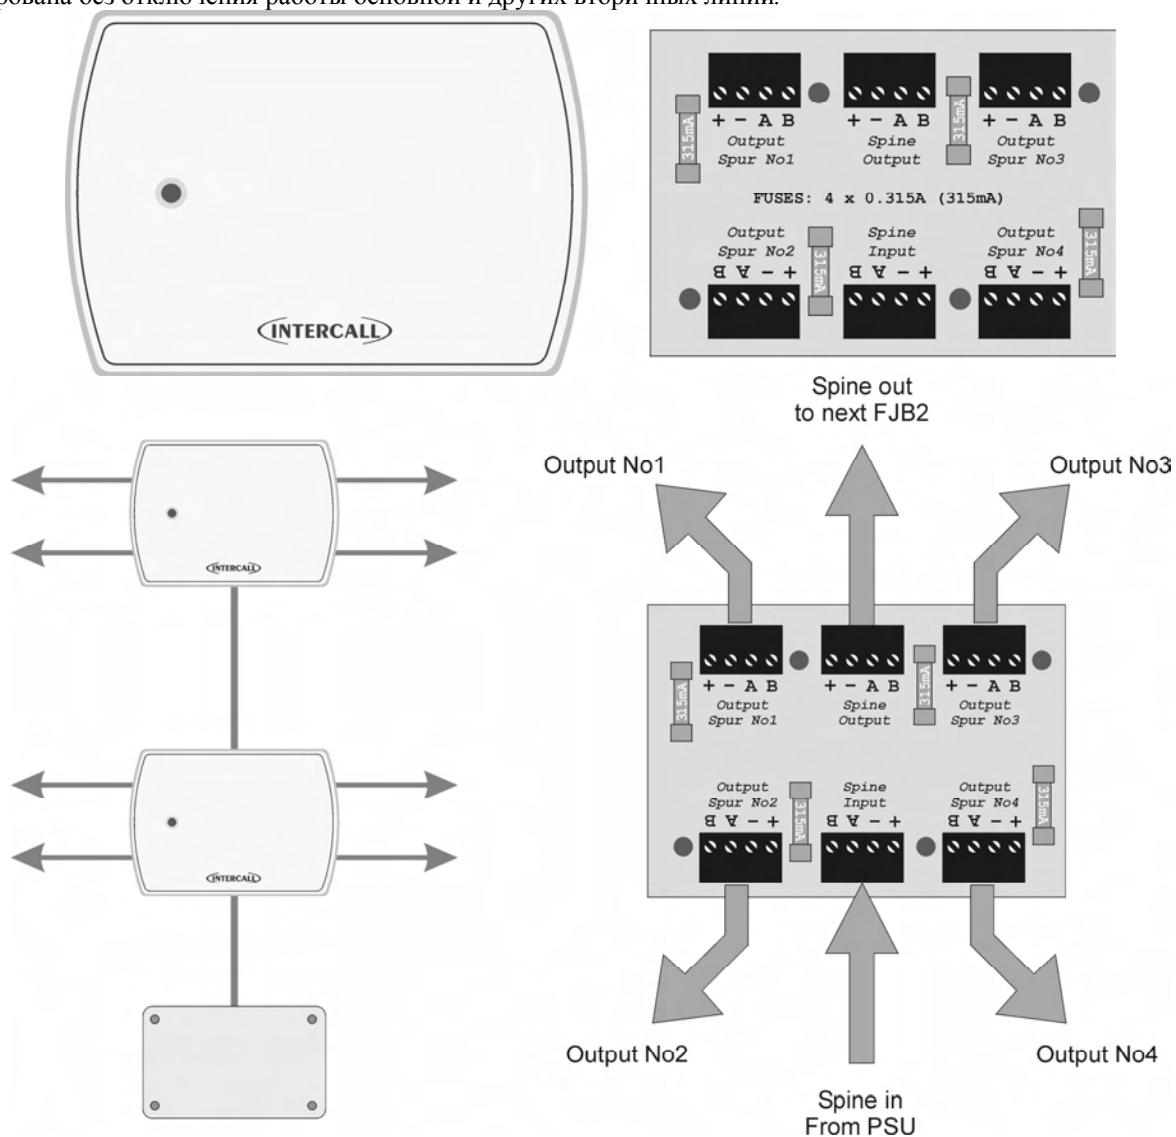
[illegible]ована без отключения работы основной и других вторичных линий.

INTERCALL

315mA
+ − A B
Output
Spur No1

+ − A B
Spine
Output

315mA

+ − A B
Output
Spur No3

FUSES: 4 x 0.315A (315mA)

Output
Spur No2
B A − +

315mA

Spine
Input
B A − +

Output
Spur No4
B A − +

315mA

Spine out
to next FJB2

Output No1

Output No3

INTERCALL

INTERCALL

315mA
+ − A B
Output
Spur No1

+ − A B
Spine
Output

315mA

+ − A B
Output
Spur No3

Output
Spur No2
B A − +

315mA

Spine
Input
B A − +

Output
Spur No4
B A − +

315mA

Output No2

Output No4

Spine in
From PSU